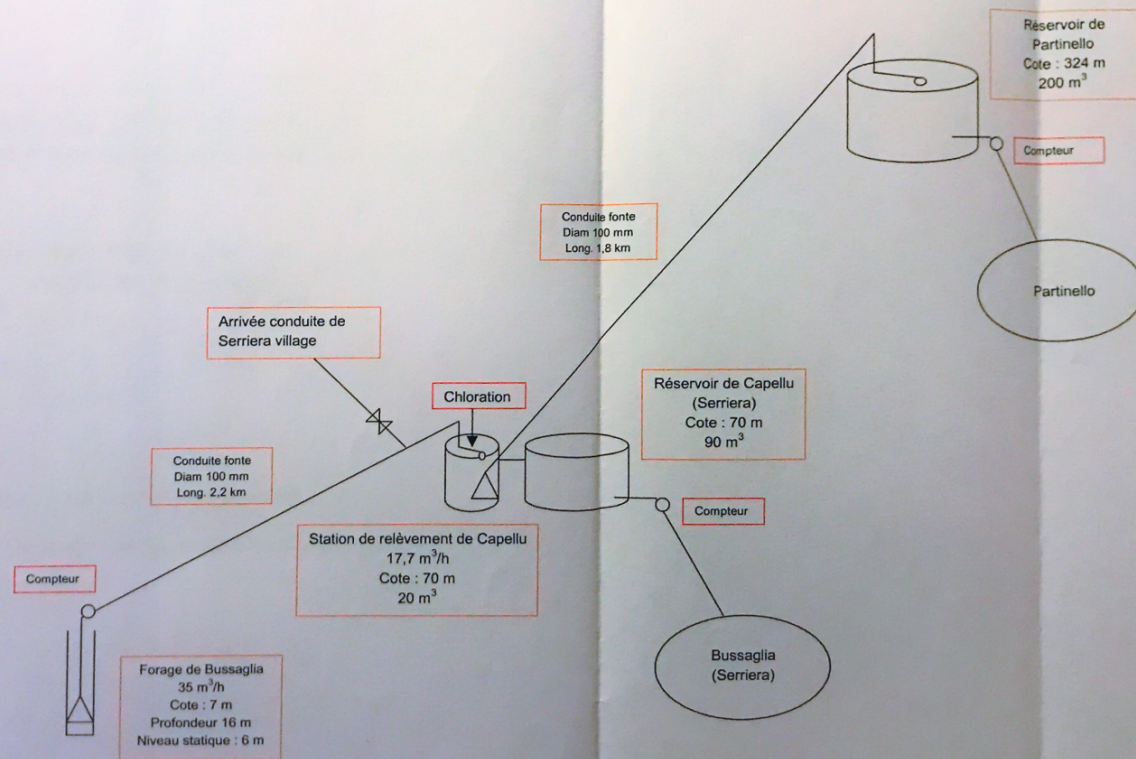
Réservoir de Partinello
Cote : 324 m
200 m$^3$

Compteur

Conduite fonte
Diam 100 mm
Long. 1,8 km

Partinello

Arrivée conduite de Serriera village

Chloration

Réservoir de Capellu (Serriera)
Cote : 70 m
90 m$^3$

Conduite fonte
Diam 100 mm
Long. 2,2 km

Compteur

Station de relèvement de Capellu
17,7 m$^3$/h
Cote : 70 m
20 m$^3$

Compteur

Bussaglia
(Serriera)

Forage de Bussaglia
35 m$^3$/h
Cote : 7 m
Profondeur 16 m
Niveau statique : 6 m